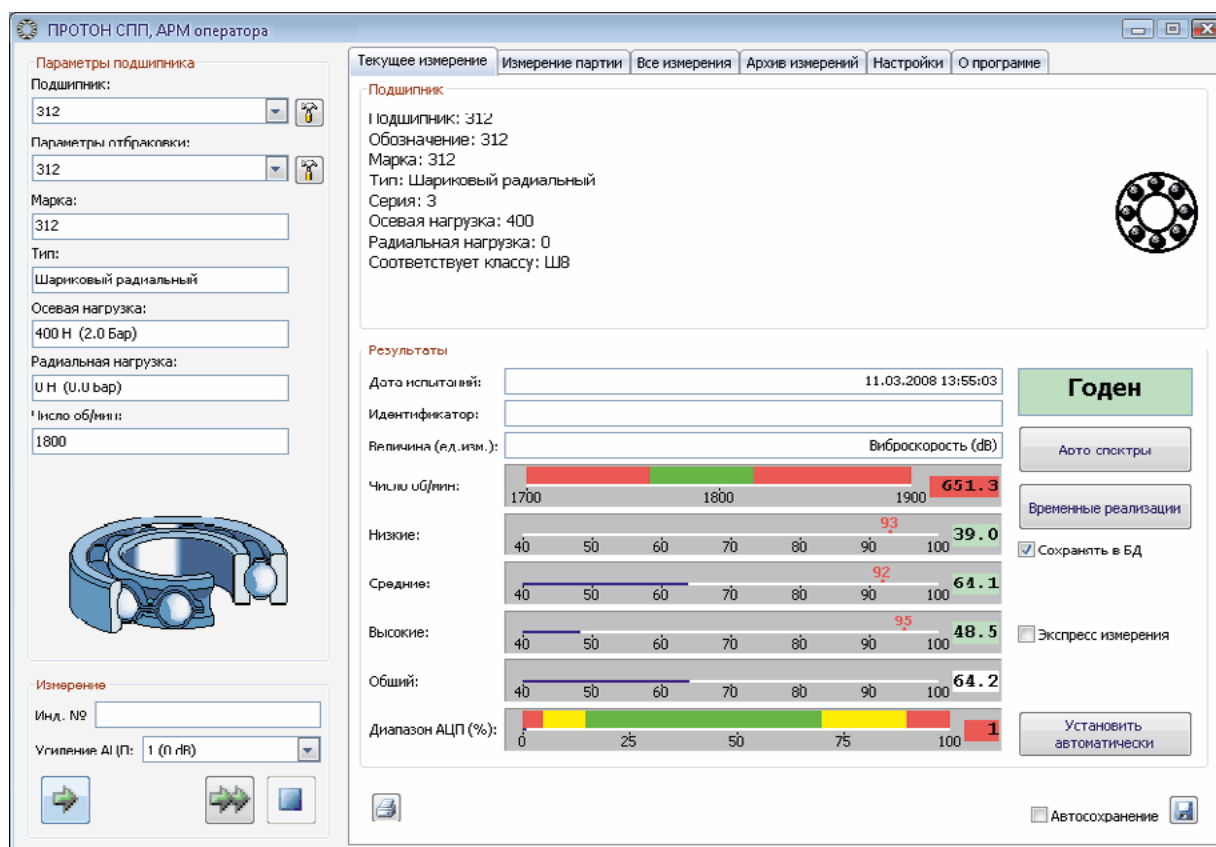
ПРОТОН СПП, АРМ оператора

Параметры подшипника
Подшипник:
312
Параметры отбраковки:
312
Марка:
312
Тип:
Шариковый радиальный
Осевая нагрузка:
400 Н (2.0 Бар)
Радиальная нагрузка:
0 Н (0.0 Бар)
Число об/мин:
1800

Измерение
Инд. №
Усиление АЦП: 1 (0 dB)

Текущее измерение | Измерение партии | Все измерения | Архив измерений | Настройки | О программе

Подшипник
Подшипник: 312
Обозначение: 312
Марка: 312
Тип: Шариковый радиальный
Серия: 3
Осевая нагрузка: 400
Радиальная нагрузка: 0
Соответствует классу: Ш8

Результаты
Дата испытаний: 11.03.2008 13:55:03
Идентификатор:
Величина (ед.изм.): Виброскорость (dB)
Число об/мин: 1700 1800 1900 651.3
Низкие: 40 50 60 70 80 90 100 93 39.0
Средние: 40 50 60 70 80 90 100 92 64.1
Высокие: 40 50 60 70 80 90 100 95 48.5
Общий: 40 50 60 70 80 90 100 64.2
Диапазон АЦП (%): 0 25 50 75 100 1

Годен
Авто спектры
Временные реализации
Сохранять в БД
Экспресс измерения
Установить автоматически
Автосохранение